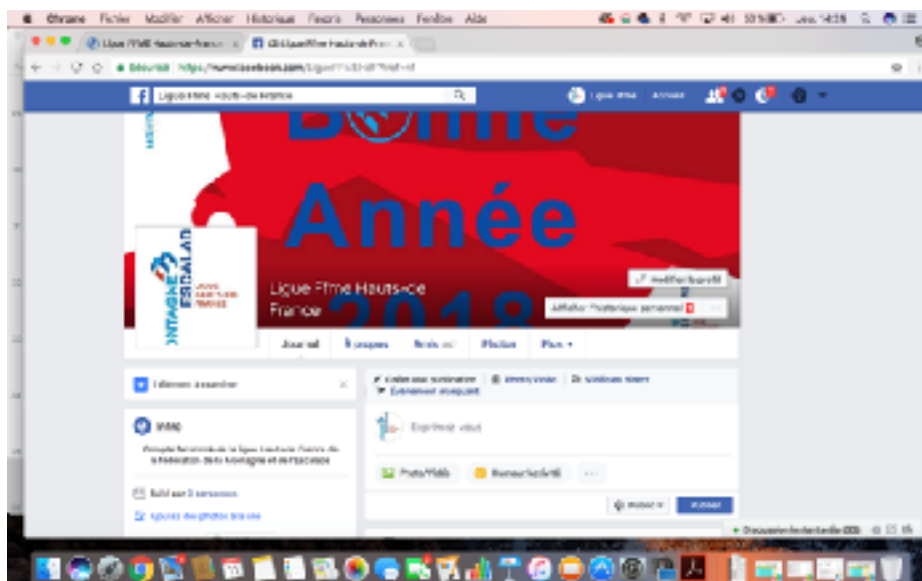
Chrome Fichier Modifier Afficher Historique Favoris Personnes Fenêtre Aide

Ligue FFME Hauts-de-France ×

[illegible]

Sécurisé https://www.facebook.com/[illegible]

Ligue FFME Hauts-de-France

Bonne

Année

2018

MONTAGNE ESCALADE

Ligue FFme Hauts-de-France

Modifier le profil

Afficher l'historique personnel

Journal

À propos

Amis

Photos

Plus

Intérêts à ajouter

Intro

Compte facebook de la ligue Hauts-de-France de la Fédération de la Montagne et de l'Escalade

Suivi par 3 personnes

Exprimez-vous

Photo/Vidéo

Humeur/Activité

Public

Publier

Discussion instantanée (Off)